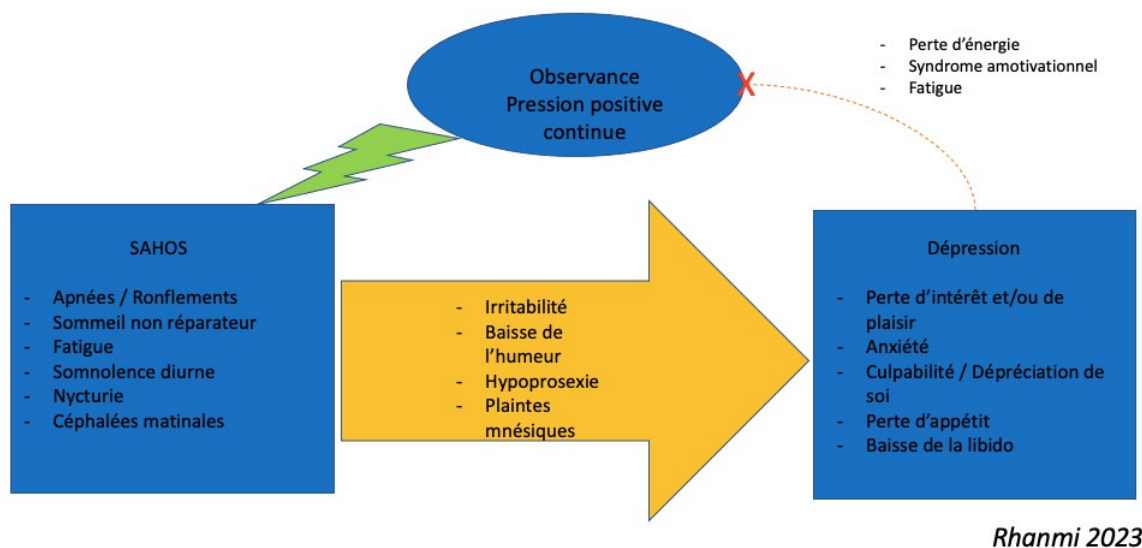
Observance
Pression positive continue

- Perte d'énergie
- Syndrome amotivationnel
- Fatigue

SAHOS

- Apnées / Ronflements
- Sommeil non réparateur
- Fatigue
- Somnolence diurne
- Nycturie
- Céphalées matinales

- Irritabilité
- Baisse de l'humeur
- Hypoprosexie
- Plaintes mnésiques

Dépression

- Perte d'intérêt et/ou de plaisir
- Anxiété
- Culpabilité / Dépréciation de soi
- Perte d'appétit
- Baisse de la libido

Rhanmi 2023